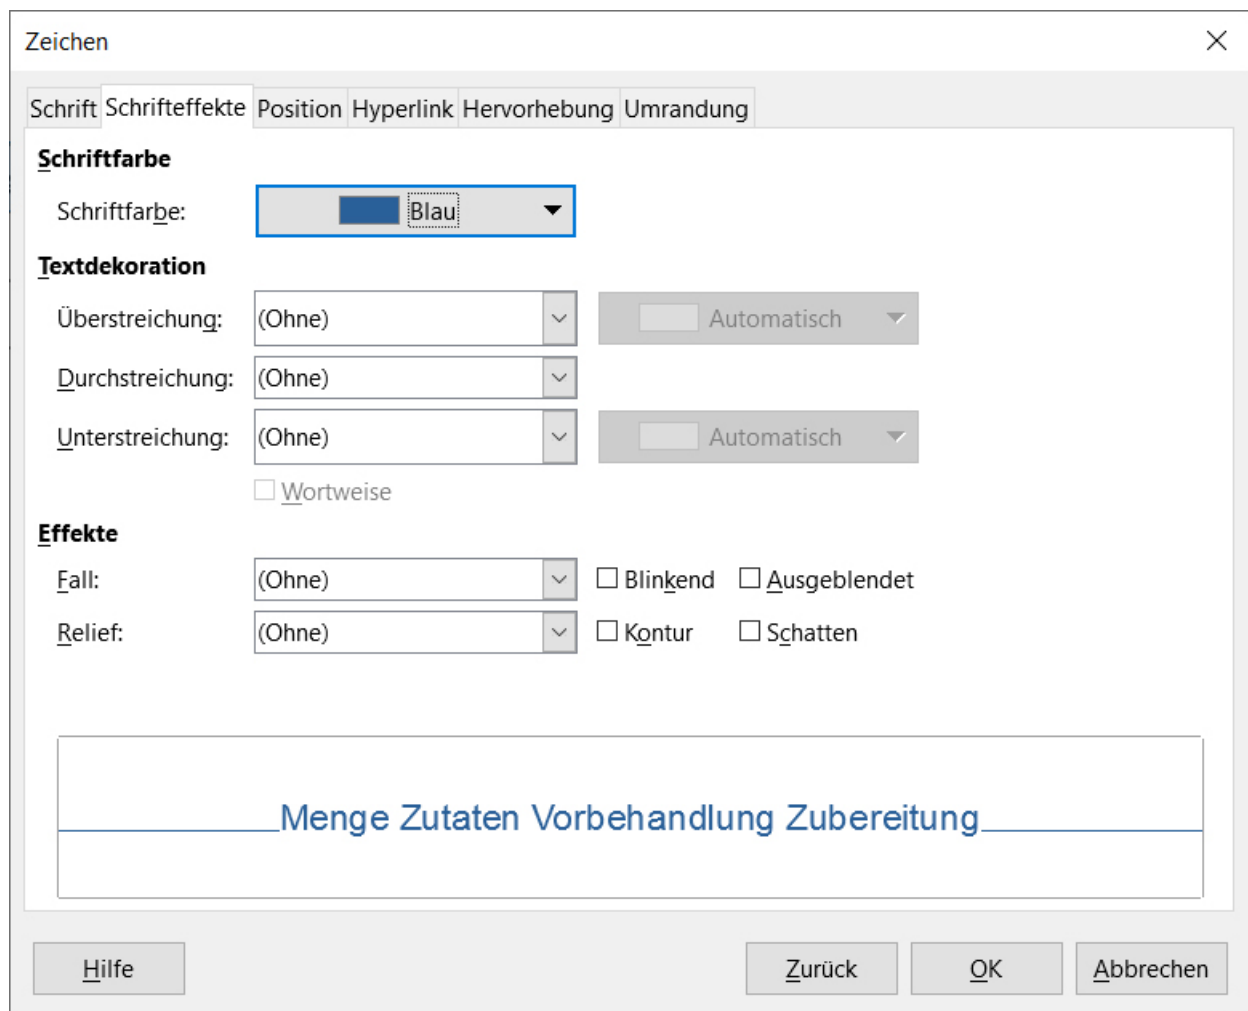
Zeichen

Schrift Schrifteffekte Position Hyperlink Hervorhebung Umrandung

Schriftfarbe

Schriftfarbe: Blau

Textdekoration

Überstreichung: (Ohne) Automatisch

Durchstreichung: (Ohne)

Unterstreichung: (Ohne) Automatisch

Wortweise

Effekte

Fall: (Ohne) Blinkend Ausgeblendet

Relief: (Ohne) Kontur Schatten

Menge Zutaten Vorbehandlung Zubereitung

Hilfe Zurück OK Abbrechen